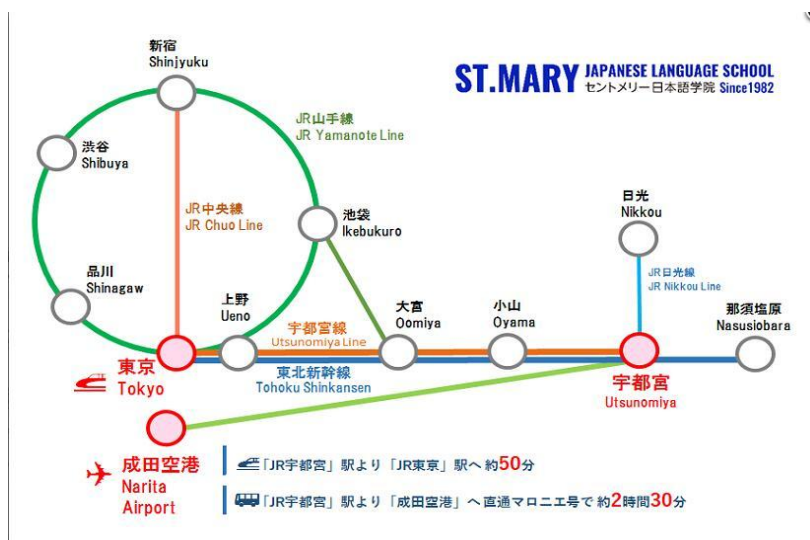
ST.MARY JAPANESE LANGUAGE SCHOOL
セントメリー日本語学院 Since1982

新宿
Shinjyuku

JR山手線
JR Yamanote Line

渋谷
Shibuya

JR中央線
JR Chuo Line

池袋
Ikebukuro

日光
Nikkou

品川
Shinagaw

JR日光線
JR Nikkou Line

上野
Ueno

大宮
Oomiya

小山
Oyama

那須塩原
Nasusiobara

宇都宮線
Utsunomiya Line

東京
Tokyo

東北新幹線
Tohoku Shinkansen

宇都宮
Utsunomiya

成田空港
Narita Airport

「JR宇都宮」駅より「JR東京」駅へ 約50分

「JR宇都宮」駅より「成田空港」へ直通マロニエ号で 約2時間30分